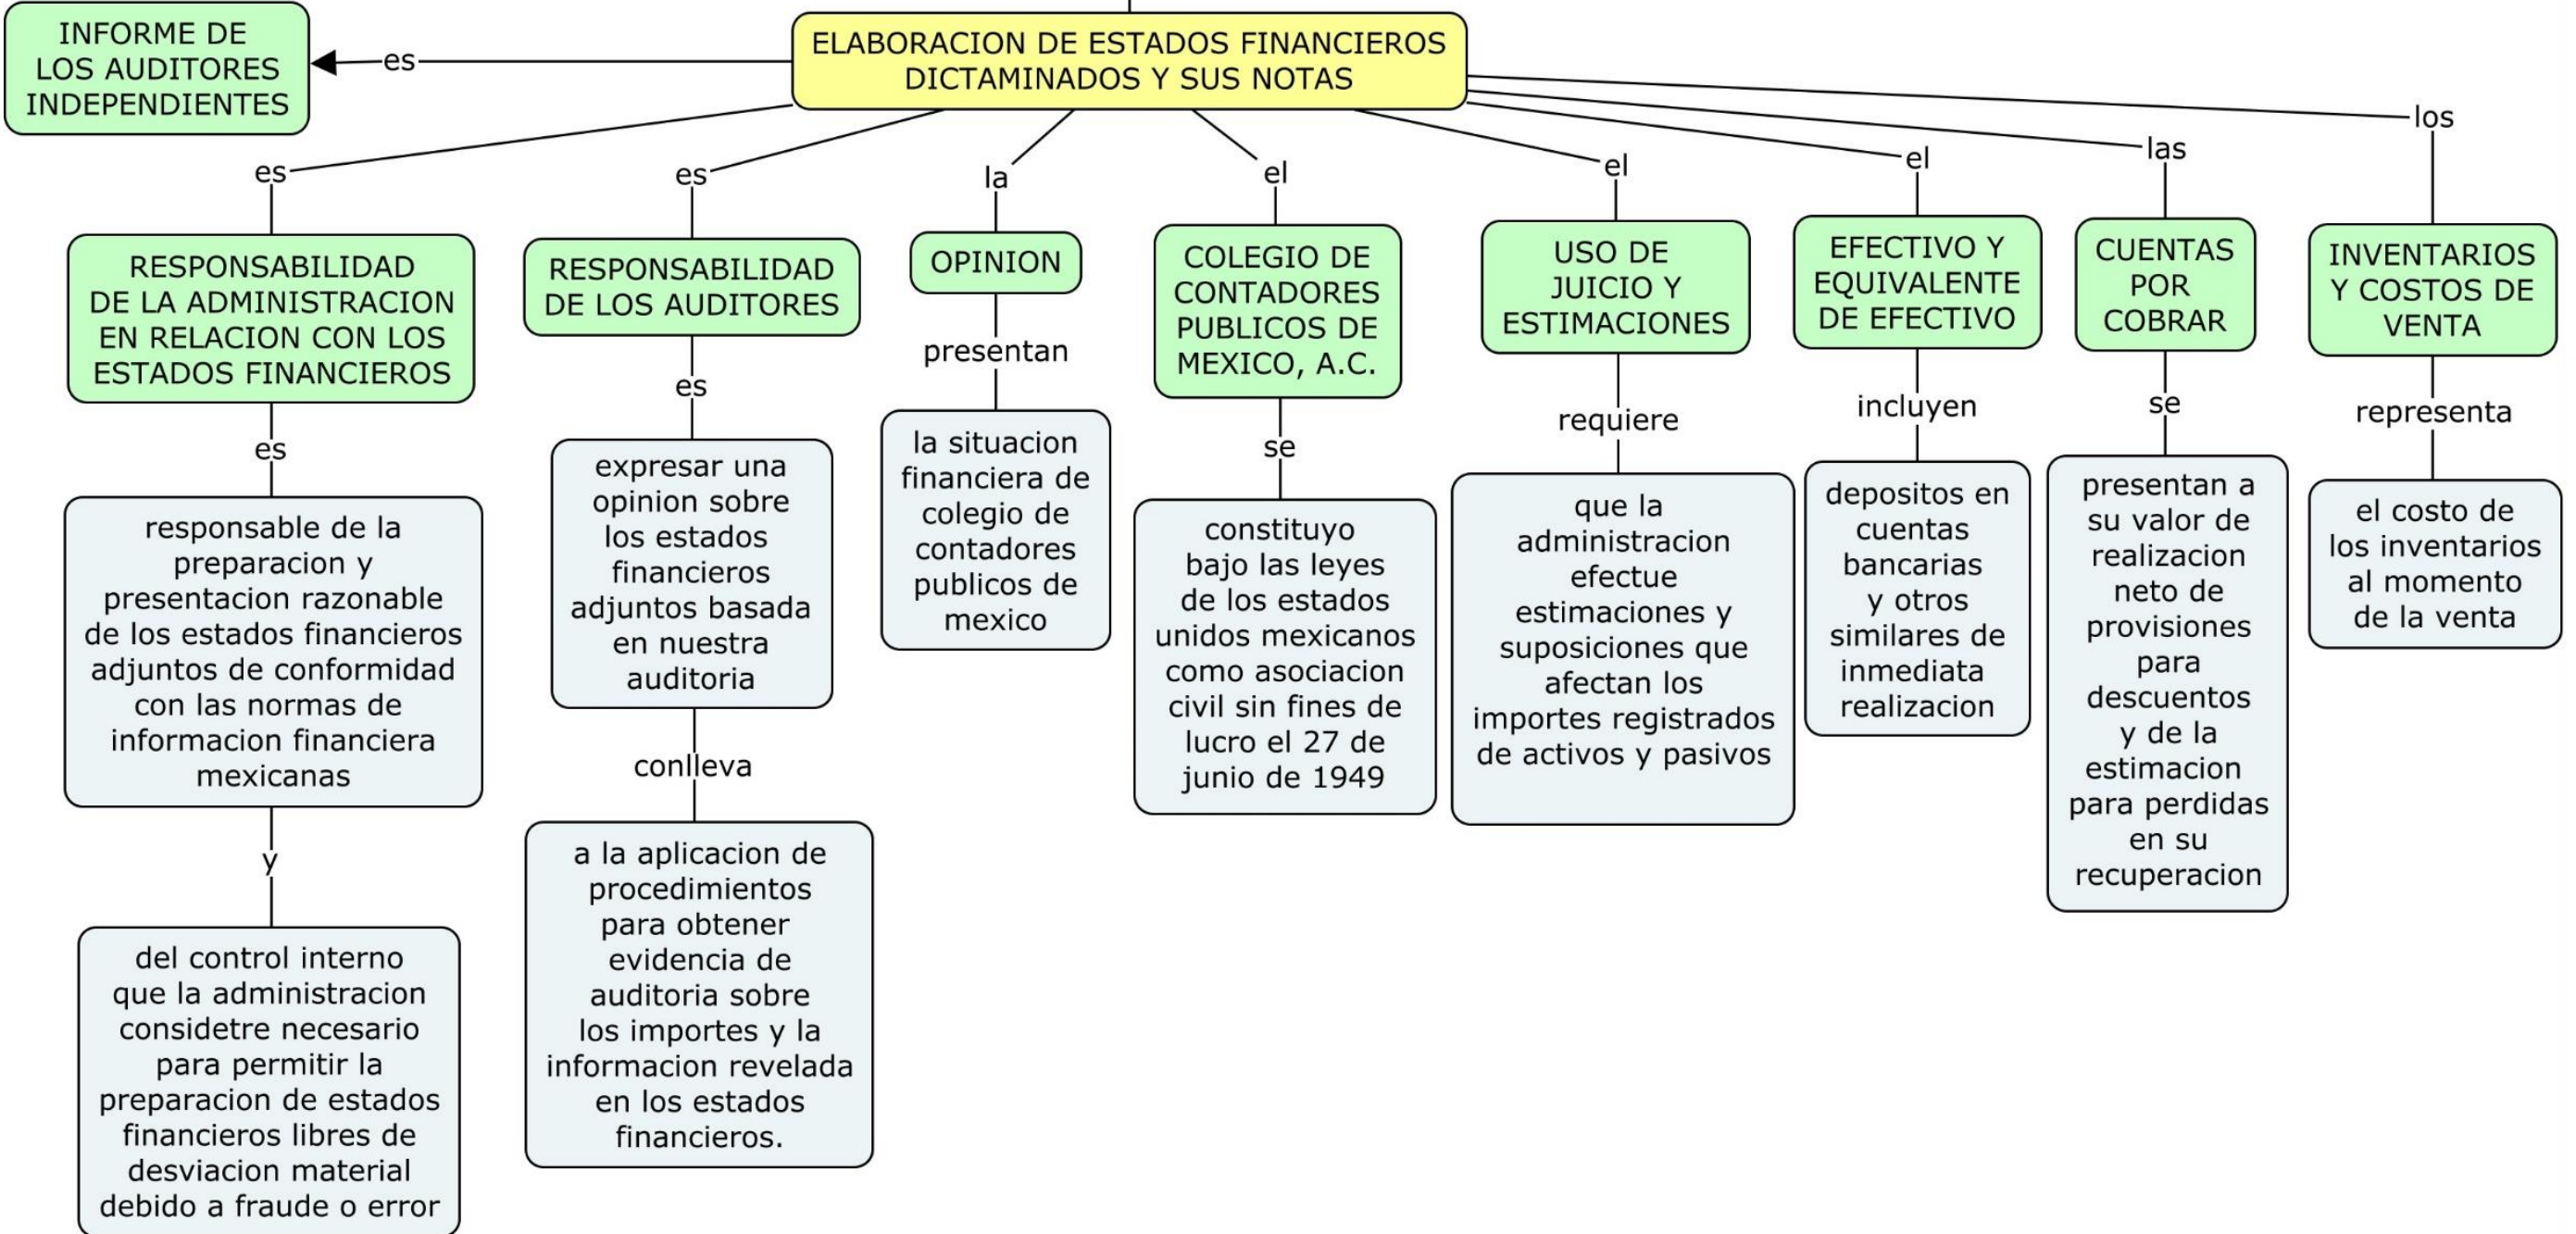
ELABORACION DE ESTADOS FINANCIEROS DICTAMINADOS Y SUS NOTAS

es

INFORME DE LOS AUDITORES INDEPENDIENTES

es

RESPONSABILIDAD DE LA ADMINISTRACION EN RELACION CON LOS ESTADOS FINANCIEROS

es

responsable de la preparacion y presentacion razonable de los estados financieros adjuntos de conformidad con las normas de informacion financiera mexicanas

y

del control interno que la administracion considetre necesario para permitir la preparacion de estados financieros libres de desviacion material debido a fraude o error

es

RESPONSABILIDAD DE LOS AUDITORES

es

expresar una opinion sobre los estados financieros adjuntos basada en nuestra auditoria

conlleva

a la aplicacion de procedimientos para obtener evidencia de auditoria sobre los importes y la informacion revelada en los estados financieros.

la

OPINION

presentan

la situacion financiera de colegio de contadores publicos de mexico

el

COLEGIO DE CONTADORES PUBLICOS DE MEXICO, A.C.

se

constituyo bajo las leyes de los estados unidos mexicanos como asociacion civil sin fines de lucro el 27 de junio de 1949

el

USO DE JUICIO Y ESTIMACIONES

requiere

que la administracion efectue estimaciones y suposiciones que afectan los importes registrados de activos y pasivos

el

EFECTIVO Y EQUIVALENTE DE EFECTIVO

incluyen

depositos en cuentas bancarias y otros similares de inmediata realizacion

las

CUENTAS POR COBRAR

se

presentan a su valor de realizacion neto de provisiones para descuentos y de la estimacion para perdidas en su recuperacion

los

INVENTARIOS Y COSTOS DE VENTA

representa

el costo de los inventarios al momento de la venta